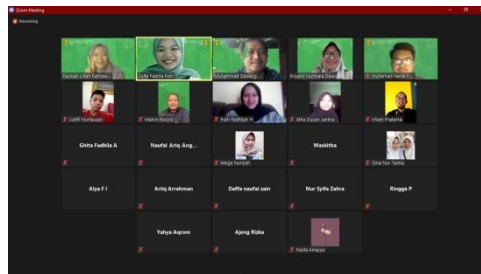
Zoom Meeting

Recording

Fauzan Lillah Fathan

Sofa Fadila Putri

Muhammad Daniang...

Erwani Fadhlhara Daud

Muhamad Hamdi T...

Luthfi Nurfauzan

Mahim Rasyid

Putri Fadhilah H

Alfia Duyan Jamila

Irfaan Pratama

Ghita Fadhila A

Naufal Ariiq Ang...

Mega Nuryanti

Wasiktha

Sila Nur Tanha

Alya F I

Ariiq Arrahman

Daffa naufal zain

Nur Syifa Zahra

Ringga P

Yahya Aqrom

Ajeng Rizka

Nadia Amaya